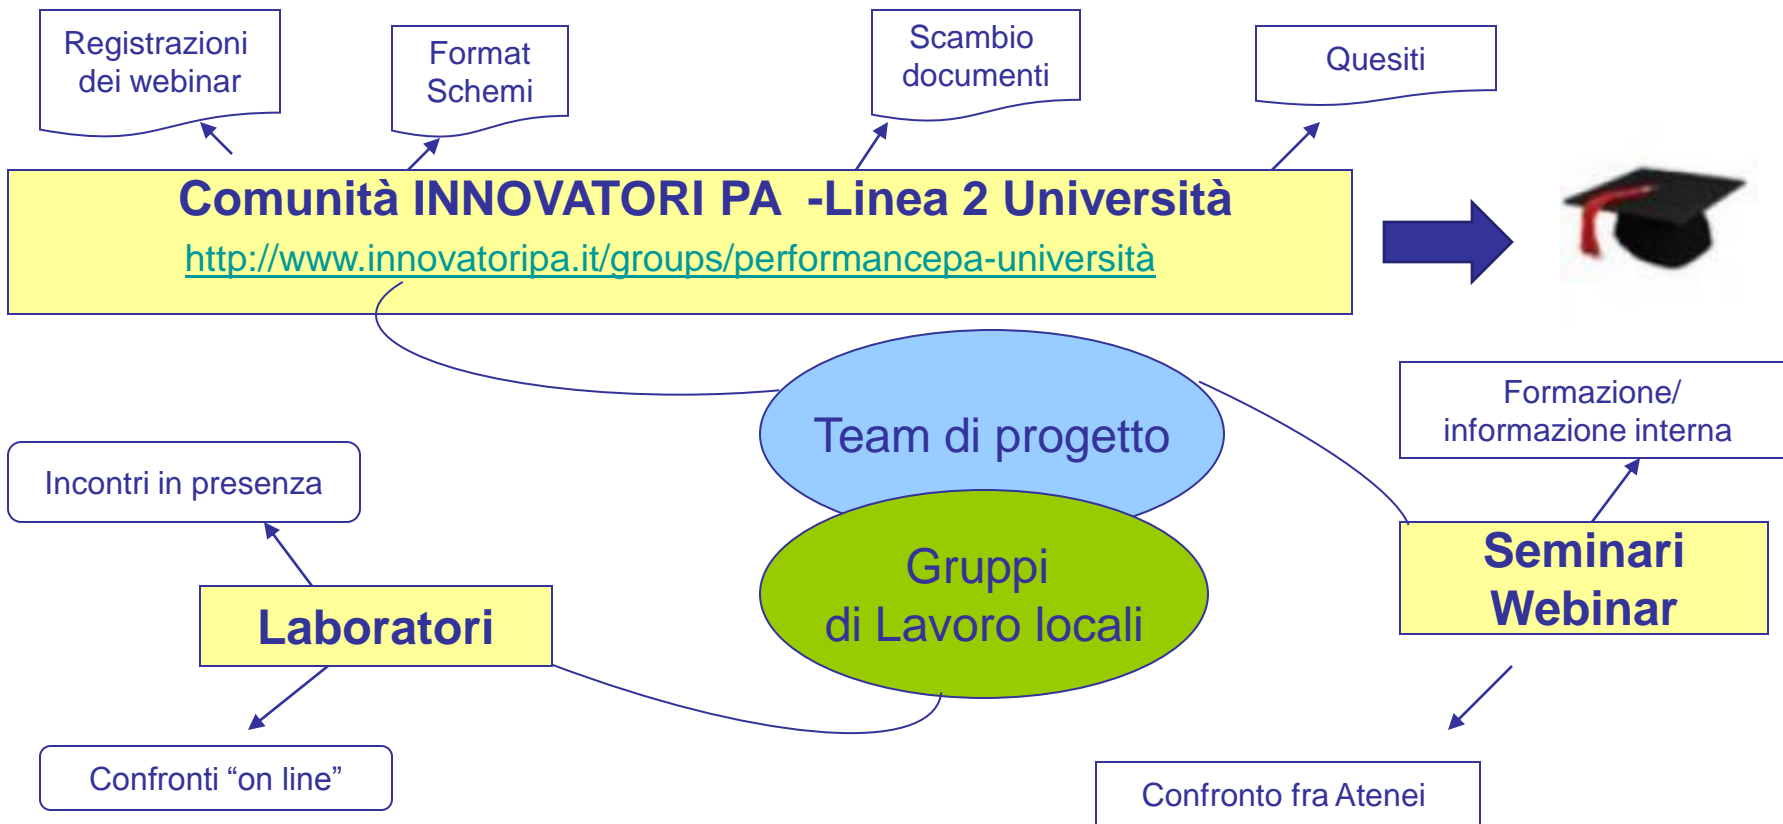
Registrazioni dei webinar

Format Schemi

Scambio documenti

Quesiti

Comunità INNOVATORI PA -Linea 2 Università

http://www.innovatoripa.it/groups/performancepa-università

Team di progetto

Gruppi di Lavoro locali

Formazione/ informazione interna

Incontri in presenza

Laboratori

Seminari Webinar

Confronti “on line”

Confronto fra Atenei